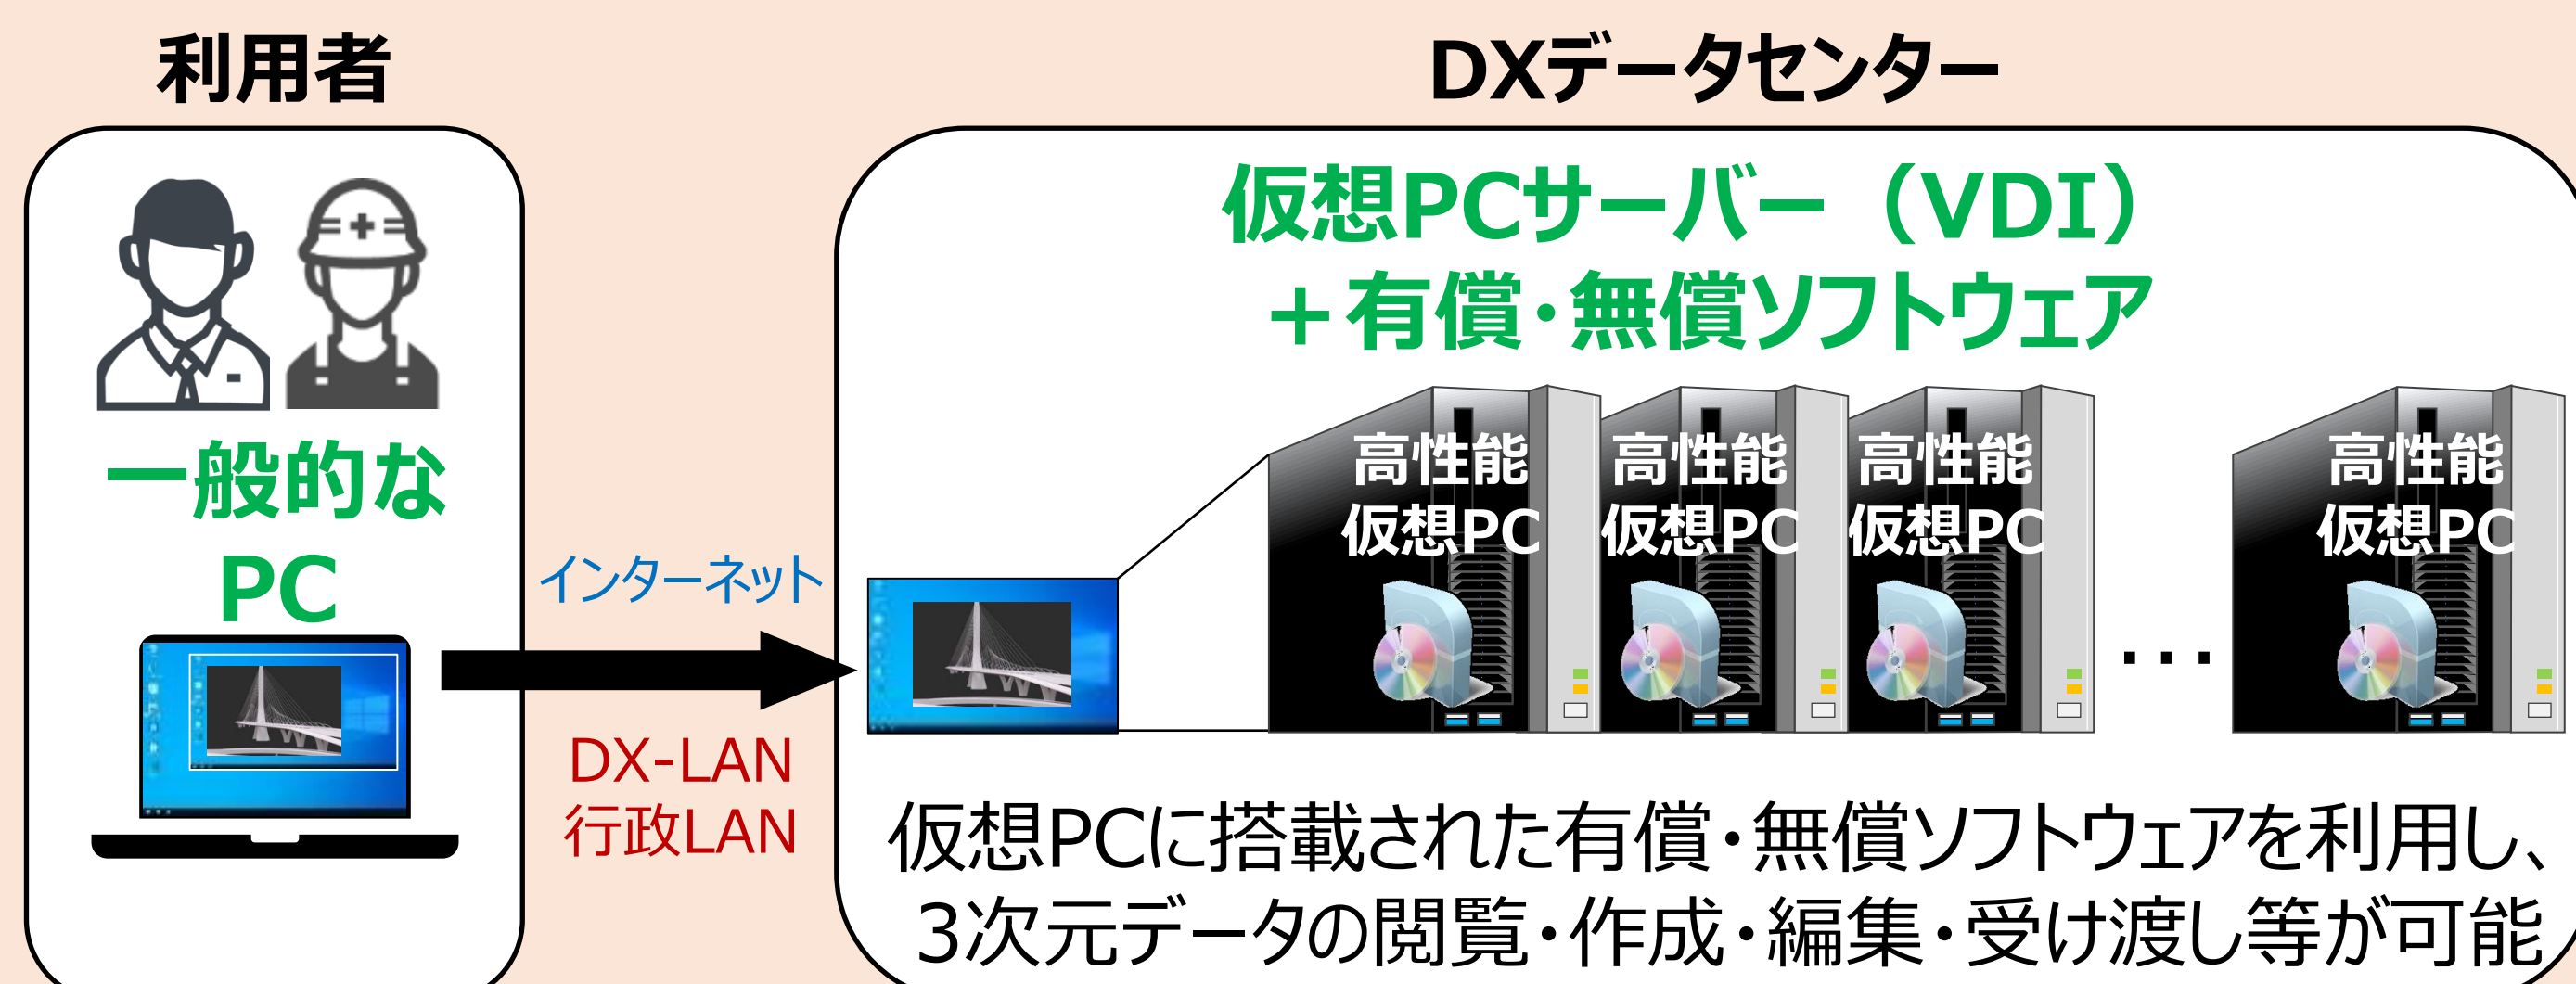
利用者

一般的なPC

インターネット

DX-LAN
行政LAN

DXデータセンター

仮想PCサーバー（VDI）
＋有償・無償ソフトウェア

高性能仮想PC

高性能仮想PC

高性能仮想PC

・・・

高性能仮想PC

仮想PCに搭載された有償・無償ソフトウェアを利用し、3次元データの閲覧・作成・編集・受け渡し等が可能